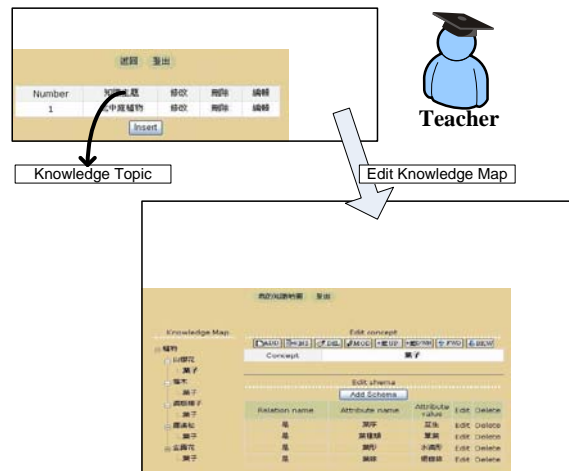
返回 登出

| Number | 知識主題 | 修改 | 刪除 | 編輯 |
|---|---|---|---|---|
| 1 | 校中庭植物 | 修改 | 刪除 | 編輯 |

Insert

Teacher

Knowledge Topic

Edit Knowledge Map

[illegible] 登出

Knowledge Map

植物
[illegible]
葉子
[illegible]
葉子
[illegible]
葉子
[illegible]
葉子
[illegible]
葉子

Edit concept

ADD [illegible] DEL MOVE UP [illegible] FWD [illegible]

| Concept | 葉子 |
|---|---|

Edit shema

Add Schema

| Relation name | Attribute name | Attribute value | Edit | Delete |
|---|---|---|---|---|
| 是 | 葉序 | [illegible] | Edit | Delete |
| 是 | 葉種類 | 單葉 | Edit | Delete |
| 是 | 葉形 | 小倒形 | Edit | Delete |
| 是 | 葉緣 | 鋸齒緣 | Edit | Delete |